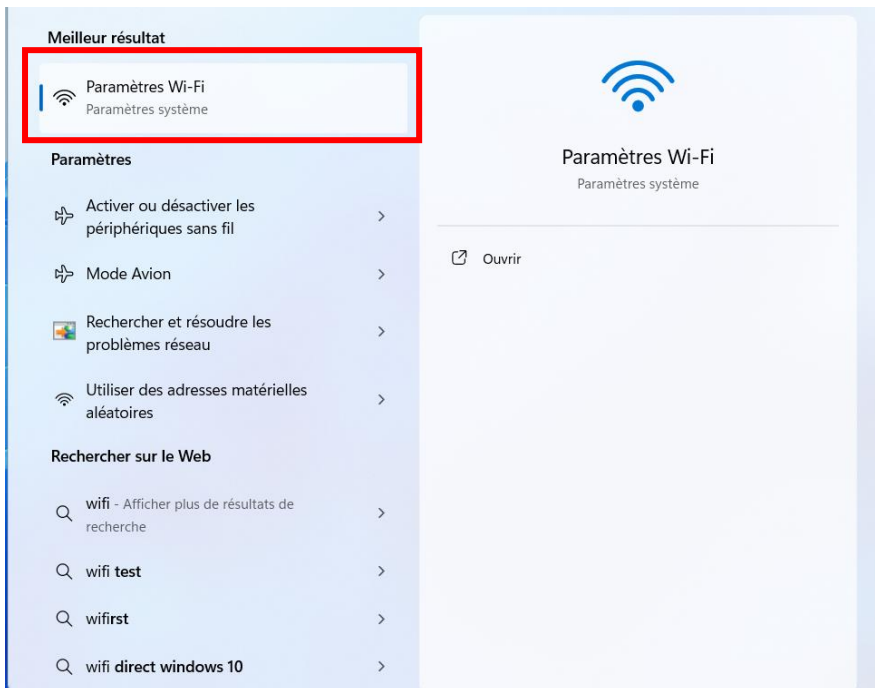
Meilleur résultat

Paramètres Wi-Fi
Paramètres système

Paramètres

Activer ou désactiver les périphériques sans fil >

Mode Avion >

Rechercher et résoudre les problèmes réseau >

Utiliser des adresses matérielles aléatoires >

Rechercher sur le Web

wifi - Afficher plus de résultats de recherche >

wifi test >

wifirst >

wifi direct windows 10 >

Paramètres Wi-Fi
Paramètres système

Ouvrir